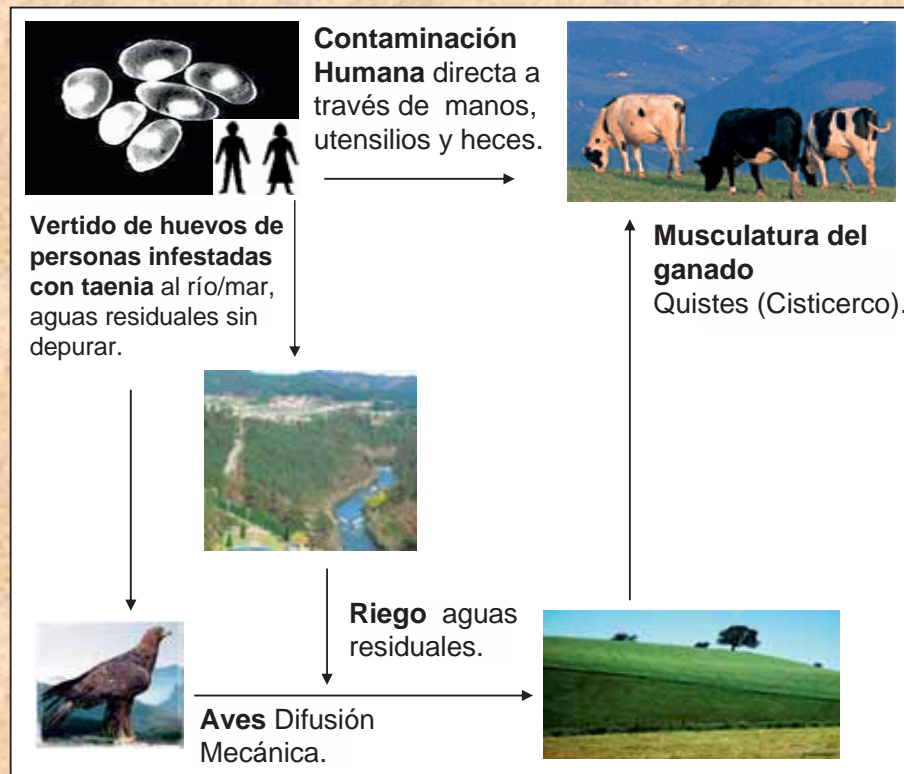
Contaminación Humana directa a través de manos, utensilios y heces.

Vertido de huevos de personas infestadas con taenia al río/mar, aguas residuales sin depurar.

Musculatura del ganado
Quistes (Cisticerco).

Riego aguas residuales.

Aves Difusión Mecánica.